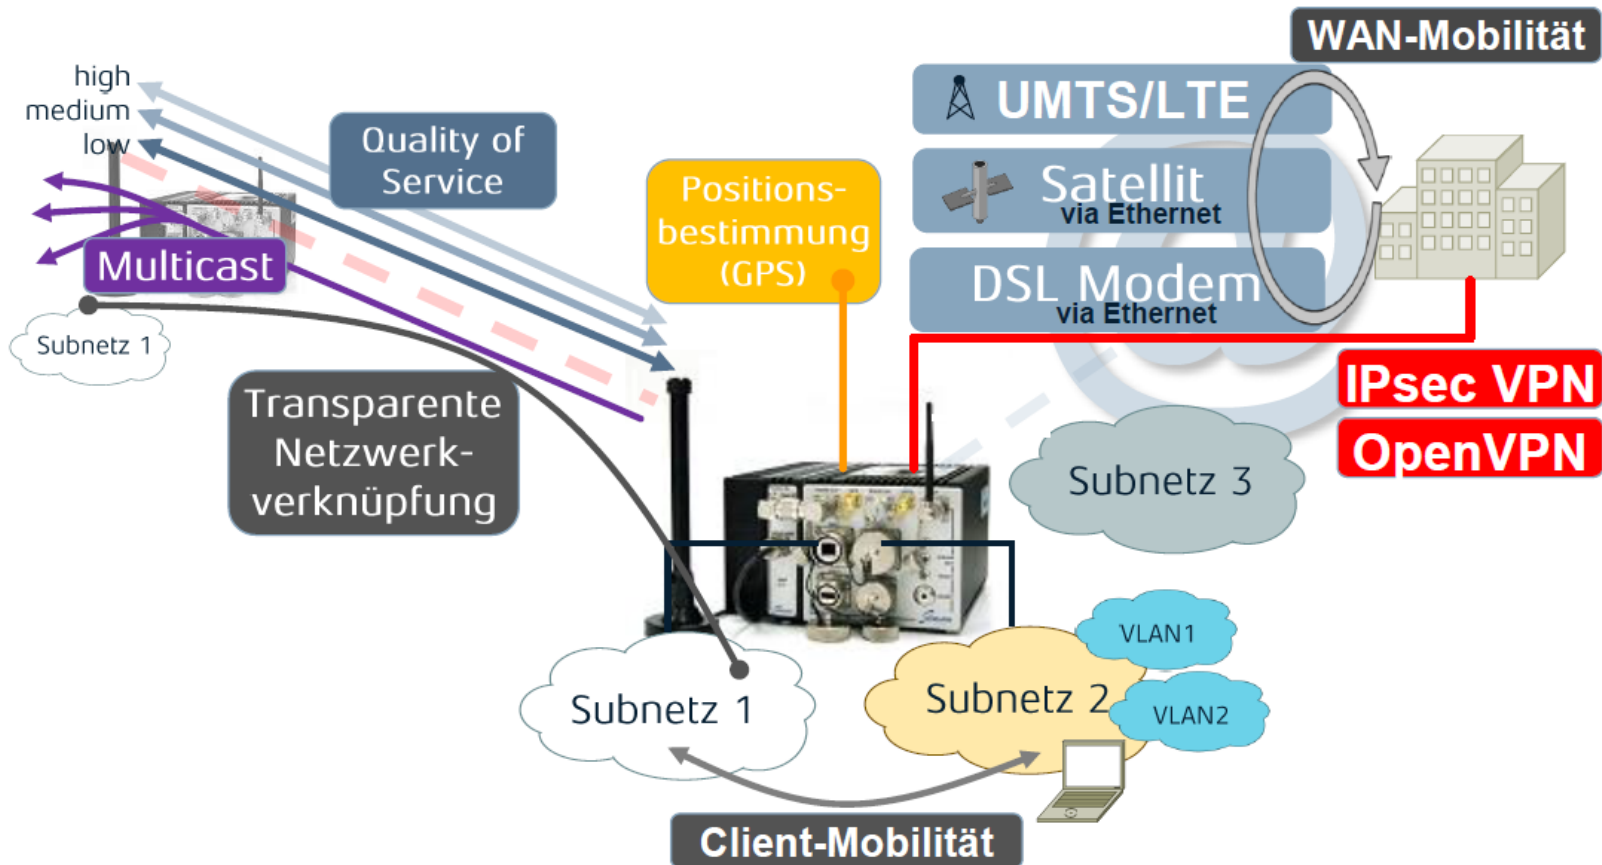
WAN-Mobilität

high
medium
low

Quality of Service

Multicast

Subnetz 1

Positions-bestimmung (GPS)

UMTS/LTE

Satellit
via Ethernet

DSL Modem
via Ethernet

IPsec VPN
OpenVPN

Transparente Netzwerk-verknüpfung

Subnetz 3

VLAN1

Subnetz 2

VLAN2

Subnetz 1

Client-Mobilität